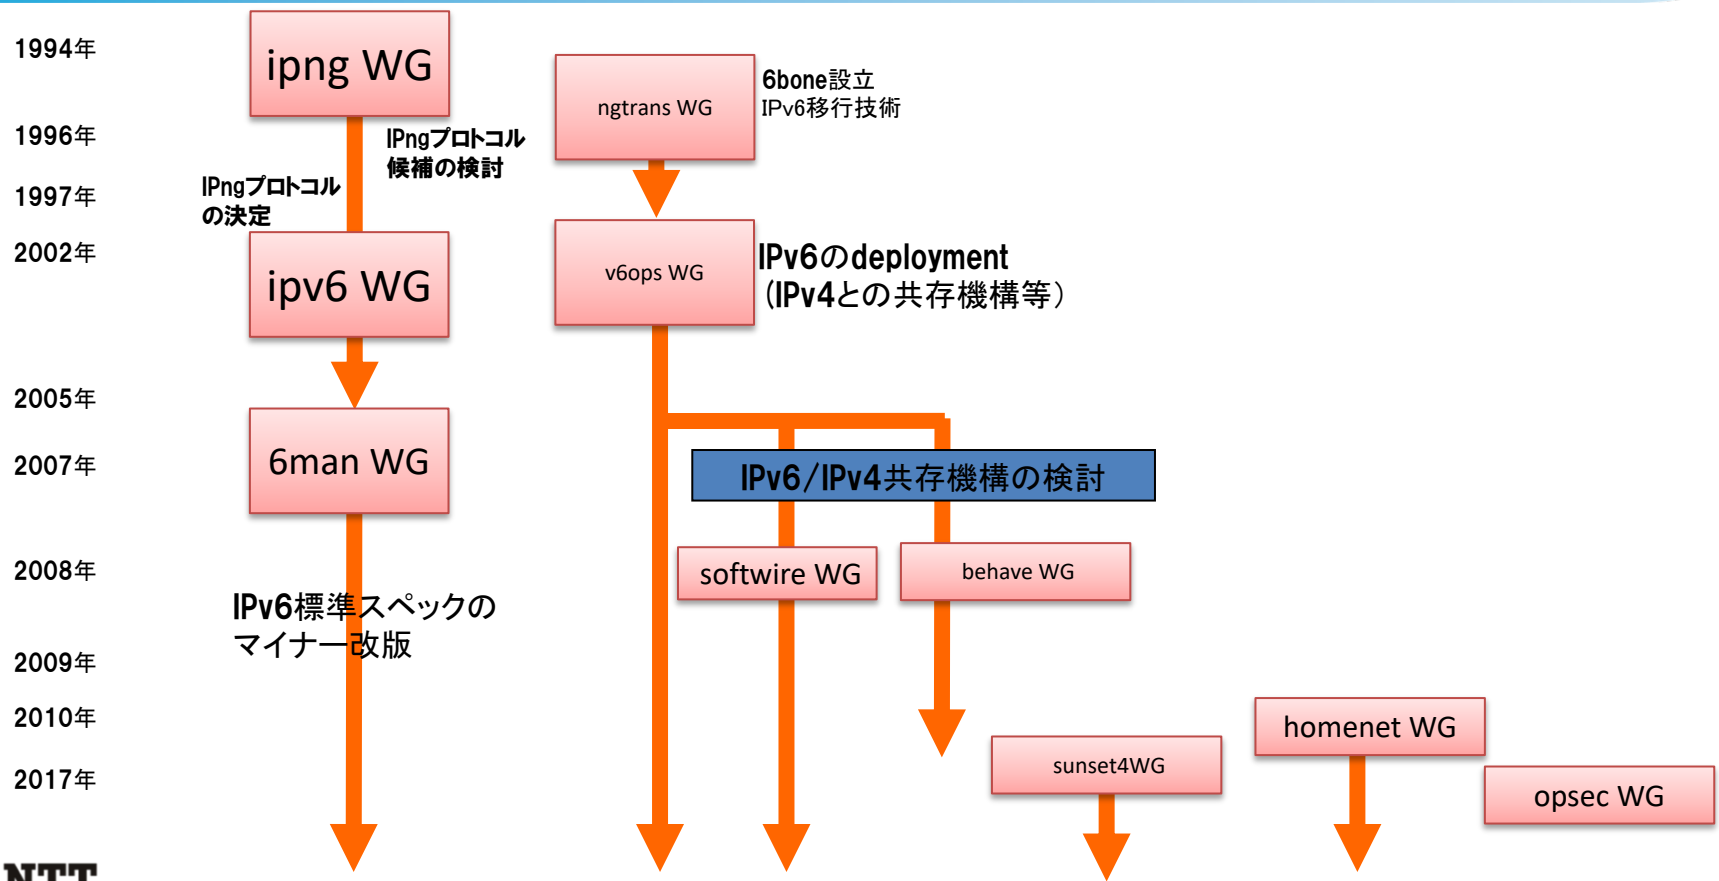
1994年
ipng WG
ngtrans WG
6bone設立
IPv6移行技術
1996年
IPngプロトコル候補の検討
1997年
IPngプロトコルの決定
2002年
ipv6 WG
v6ops WG
IPv6のdeployment
(IPv4との共存機構等)
2005年
2007年
6man WG
IPv6/IPv4共存機構の検討
2008年
softwire WG
behave WG
IPv6標準スペックのマイナー改版
2009年
2010年
homenet WG
sunset4WG
2017年
opsec WG
NTT